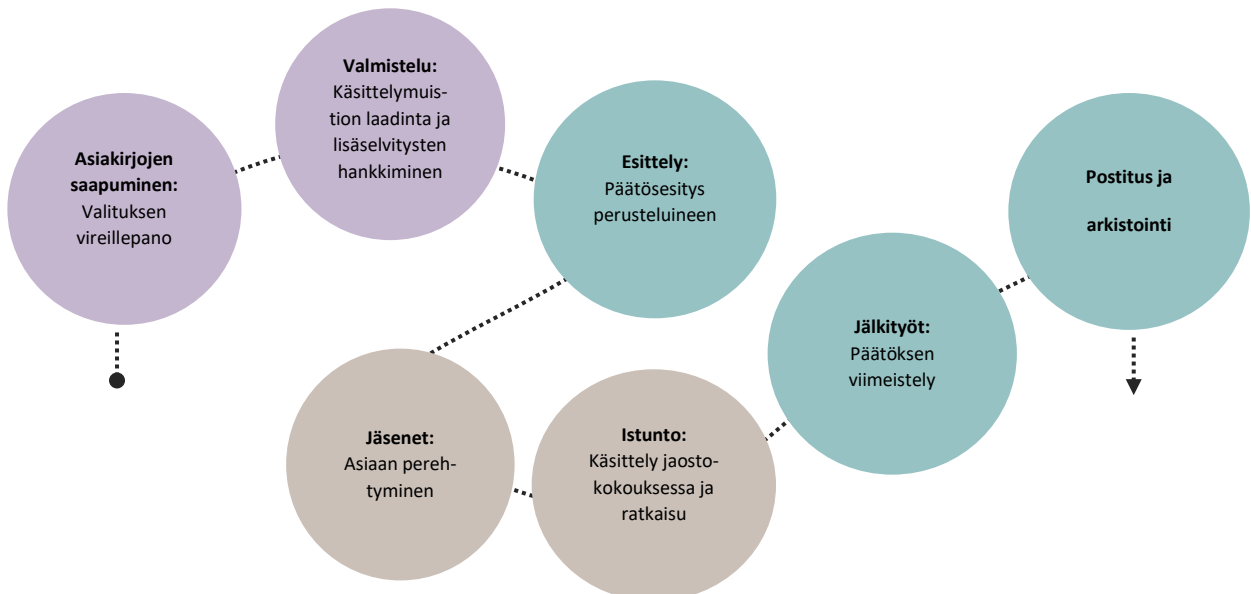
**Asiakirjojen saapuminen:**
Valituksen vireillepano

**Valmistelu:**
Käsittelymuistion laadinta ja lisäselvitysten hankkiminen

**Esittely:**
Päätösesitys perusteluineen

**Jäsenet:**
Asiaan perehtyminen

**Istunto:**
Käsittely jaostokokouksessa ja ratkaisu

**Jälkityöt:**
Päätöksen viimeistely

**Postitus ja**

**arkistointi**